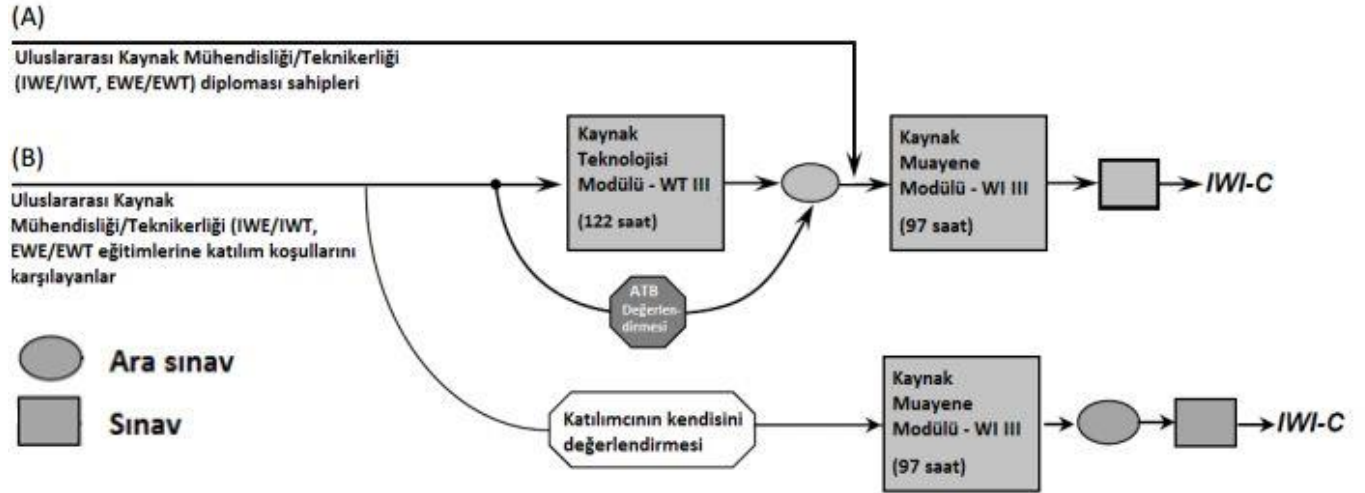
(A)

Uluslararası Kaynak Mühendisliği/Teknikerliği (IWE/IWT, EWE/EWT) diploması sahipleri

(B)

Uluslararası Kaynak Mühendisliği/Teknikerliği (IWE/IWT, EWE/EWT eğitimlerine katılım koşullarını karşılayanlar

Kaynak Teknolojisi Modülü - WT III

(122 saat)

ATB Değerlendirmesi

Kaynak Muayene Modülü - WI III

(97 saat)

IWI-C

Ara sınav

Sınav

Katılımcının kendisini değerlendirmesi

Kaynak Muayene Modülü - WI III

(97 saat)

IWI-C